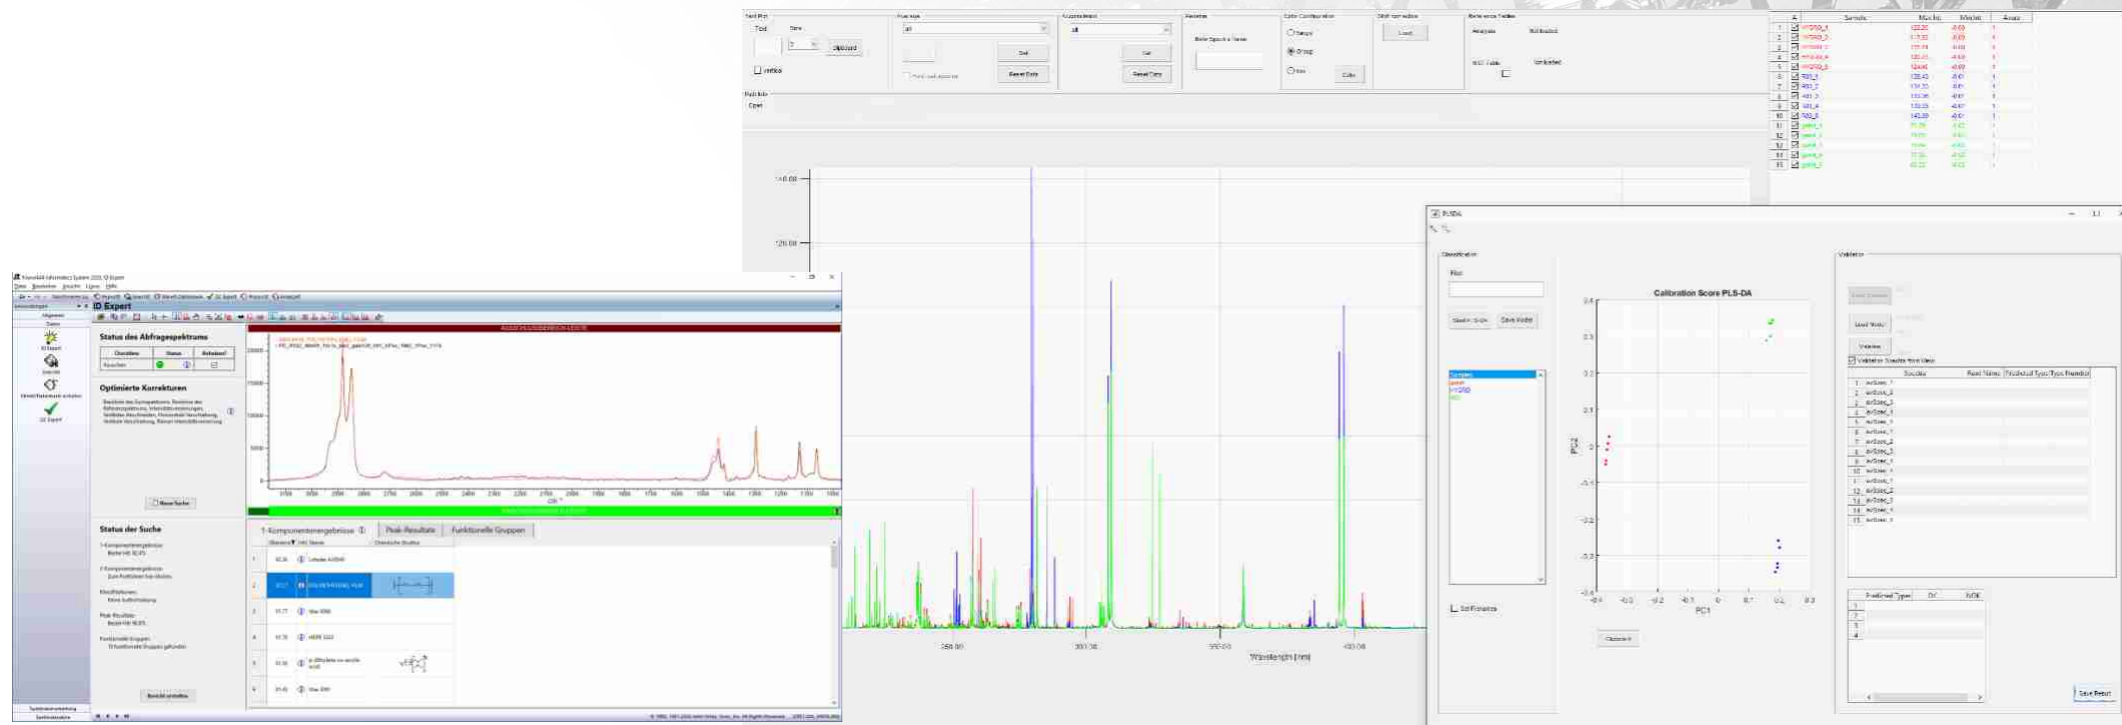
Status des Abfragespektrums

Optimierte Korrekturen

Status der Suche

ID Expert

1-Komponentenergebnisse

Peak-Resultate

Funktionelle Gruppen

Neue Suche

Bericht erstellen

PLSDA

Calibration Score PLS-DA

PC1

PC2

Wavelength [nm]

Classification

Validation

Save Model

Save Result

Predicted Type

Load

140.00

120.00

250.00

300.00

350.00

400.00

Sample